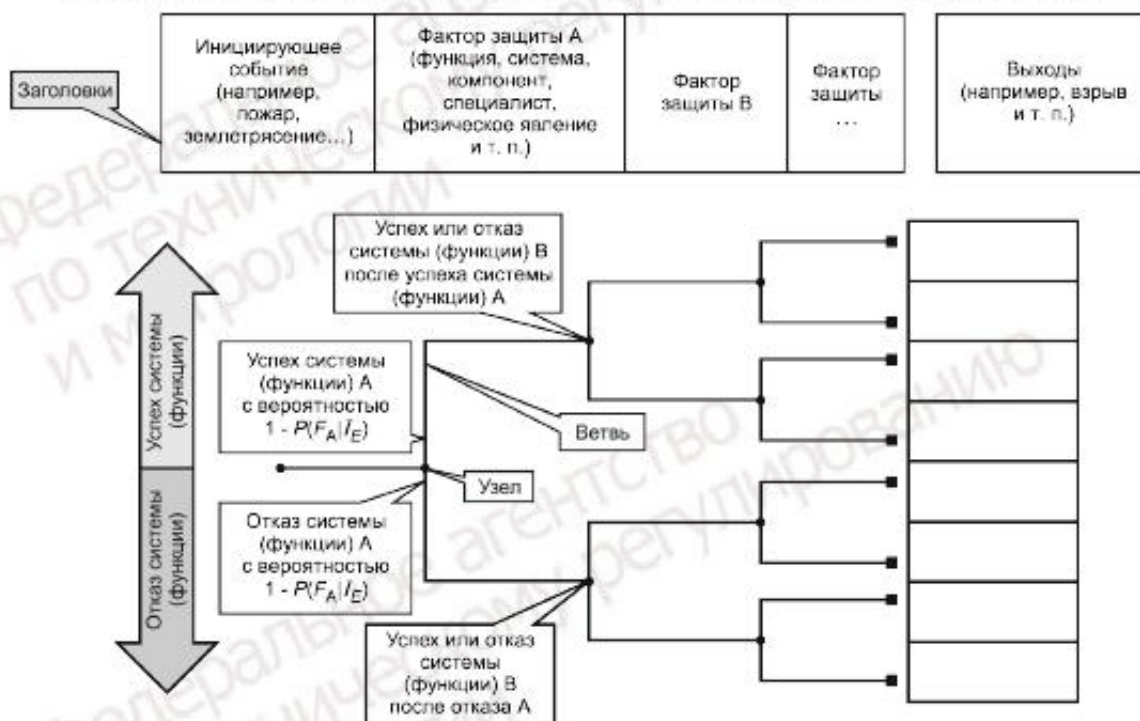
Заголовки

| Инициирующее событие (например, пожар, землетрясение...) | Фактор защиты А (функция, система, компонент, специалист, физическое явление и т. п.) | Фактор защиты В | Фактор защиты ... | Выходы (например, взрыв и т. п.) |
|---|---|---|---|---|

Успех системы (функции)

Отказ системы (функции)

Успех или отказ системы (функции) В после успеха системы (функции) А

Успех системы (функции) А с вероятностью 1 - $P(F_A|I_E)$

Ветвь

Узел

Отказ системы (функции) А с вероятностью 1 - $P(F_A|I_E)$

Успех или отказ системы (функции) В после отказа А

федеральное агентство по техническому регулированию и метрологии